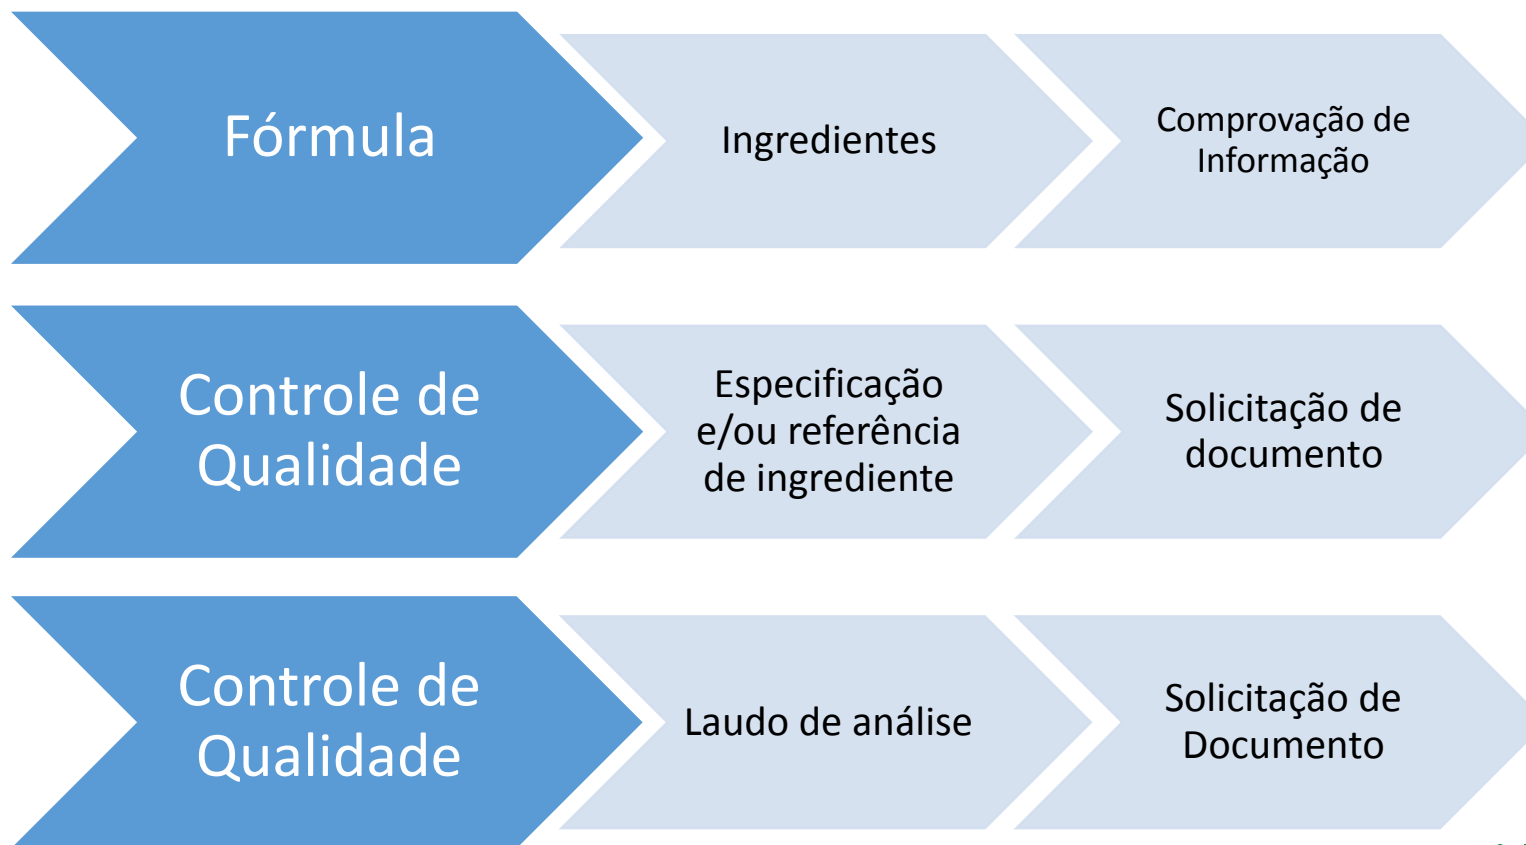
Fórmula

Ingredientes

Comprovação de Informação

Controle de Qualidade

Especificação e/ou referência de ingrediente

Solicitação de documento

Controle de Qualidade

Laudo de análise

Solicitação de Documento